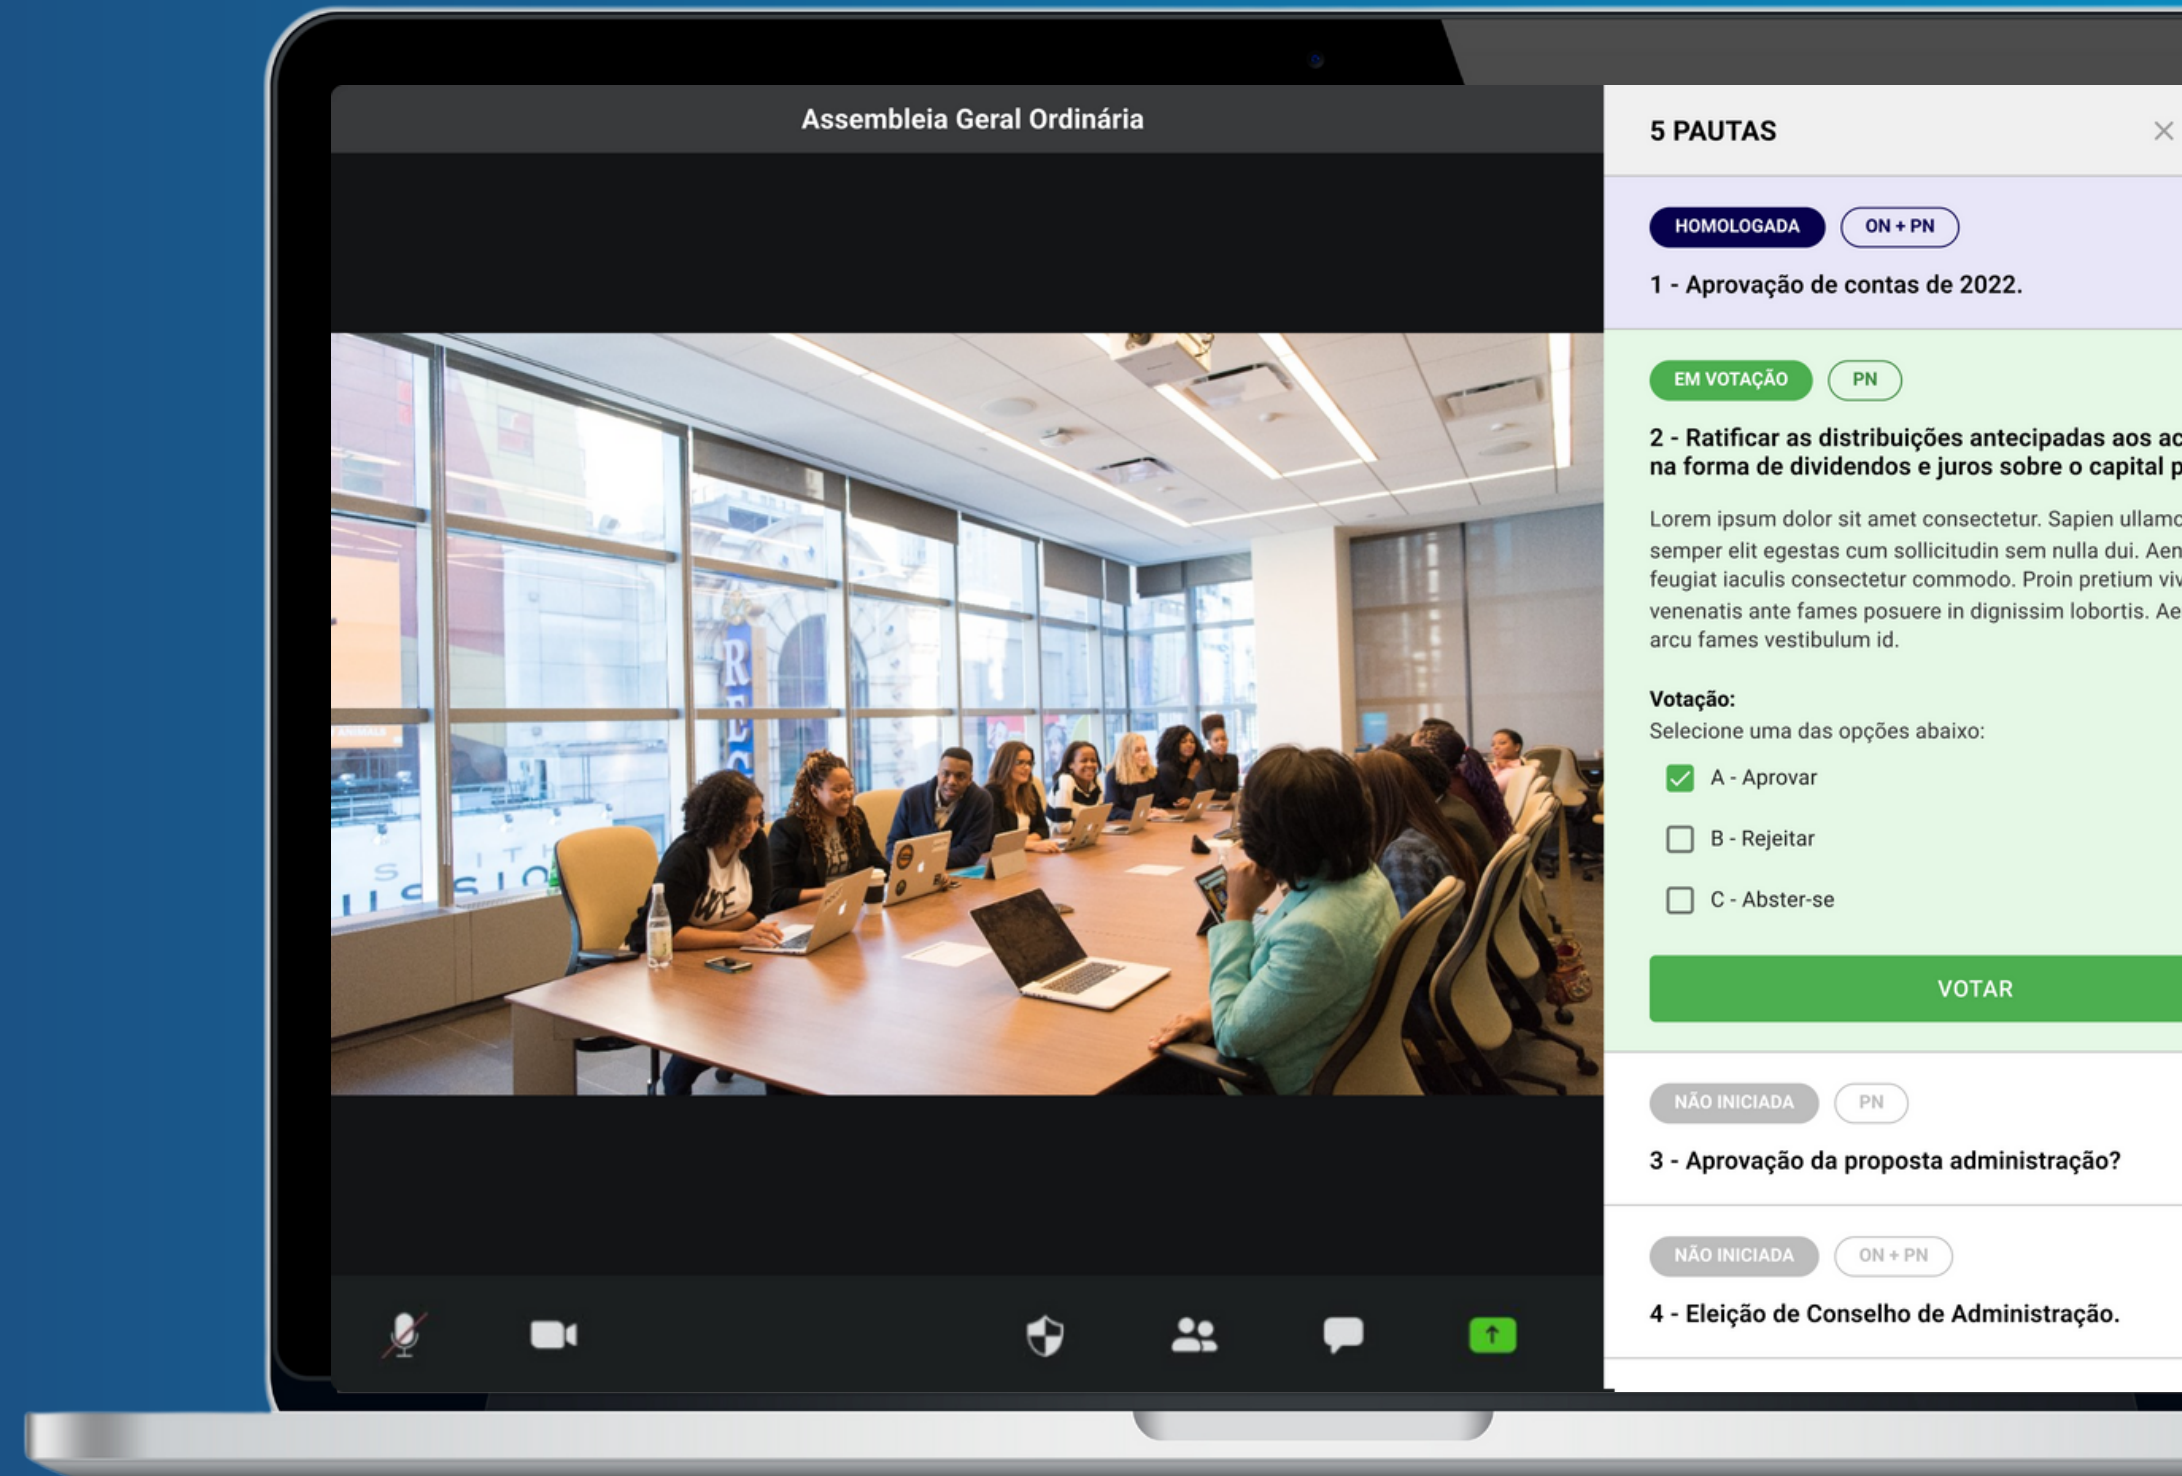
Assembleia Geral Ordinária

5 PAUTAS

×

HOMOLOGADA ON + PN

1 - Aprovação de contas de 2022.

EM VOTAÇÃO PN

2 - Ratificar as distribuições antecipadas aos ac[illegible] na forma de dividendos e juros sobre o capital p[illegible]

Lorem ipsum dolor sit amet consectetur. Sapien ullamc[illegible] semper elit egestas cum sollicitudin sem nulla dui. Aen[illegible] feugiat iaculis consectetur commodo. Proin pretium vi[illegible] venenatis ante fames posuere in dignissim lobortis. Ae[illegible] arcu fames vestibulum id.

Votação:
Selecione uma das opções abaixo:

A - Aprovar

B - Rejeitar

C - Abster-se

VOTAR

NÃO INICIADA PN

3 - Aprovação da proposta administração?

NÃO INICIADA ON + PN

4 - Eleição de Conselho de Administração.